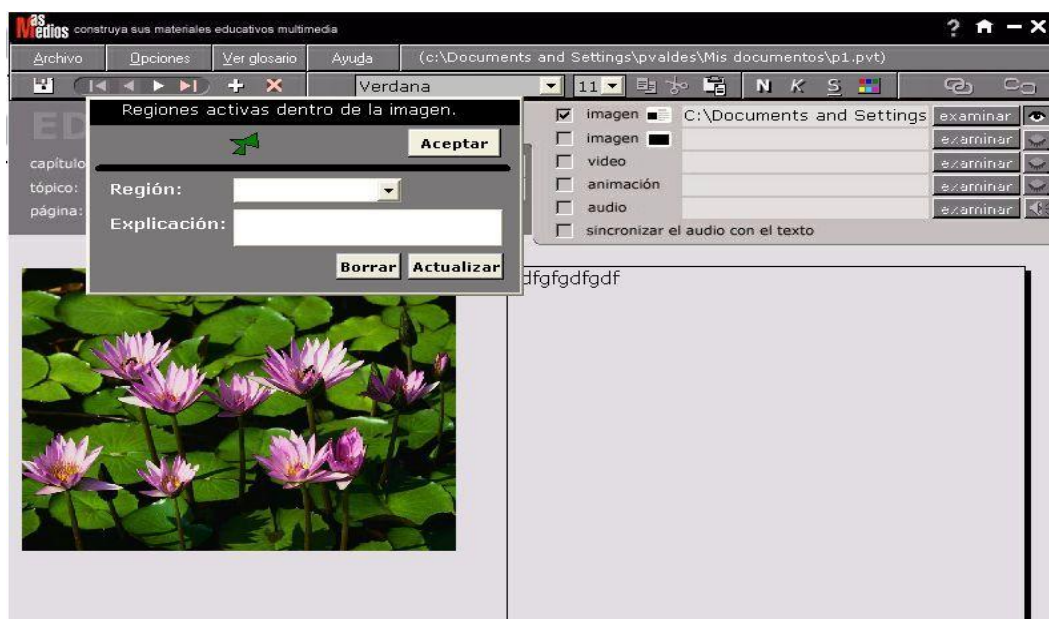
Mas Medios construya sus materiales educativos multimedia

? — X

Archivo Opciones Ver glosario Ayuda (c:\Documents and Settings\pvaldes\Mis documentos\p1.pvt)

Verdana 11 N K S

ED
capítulo
tópico:
página:

Regiones activas dentro de la imagen.

Aceptar

Región:

Explicación:

Borrar Actualizar

imagen C:\Documents and Settings examinar
imagen examinar
video examinar
animación examinar
audio examinar
sincronizar el audio con el texto

dfgfgdfgdf